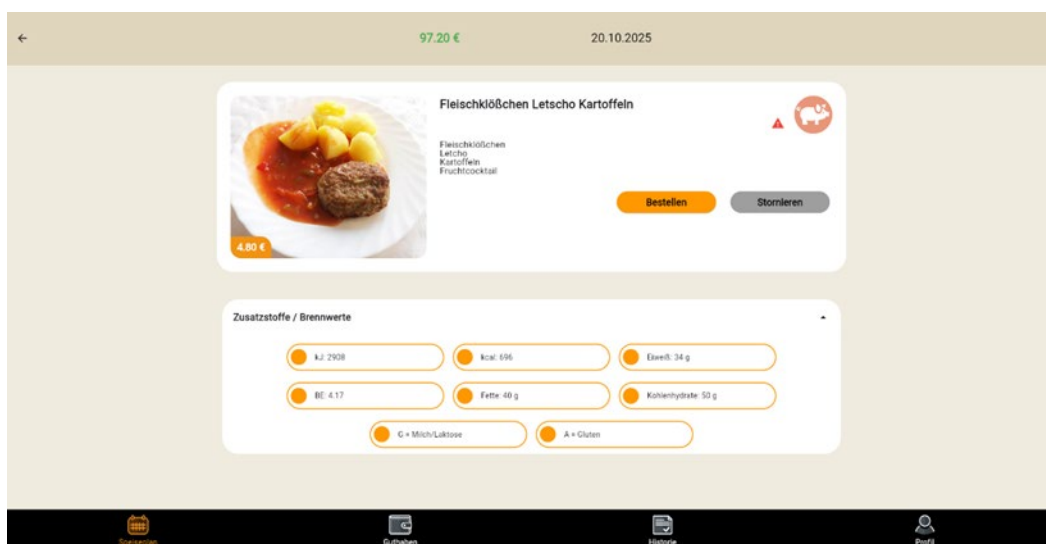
←

97.20 €

20.10.2025

Fleischklößchen Letscho Kartoffeln

Fleischklößchen
Letcho
Kartoffeln
Fruchtcocktail

4.80 €

Bestellen

Stornieren

Zusatzstoffe / Brennwerte

kJ: 2908

kcal: 696

Eiweiß: 34 g

BE: 4.17

Fette: 48 g

Kohlenhydrate: 50 g

G = Milch/Laktose

A = Gluten

Speiseplan

Guthaben

Historie

Profil